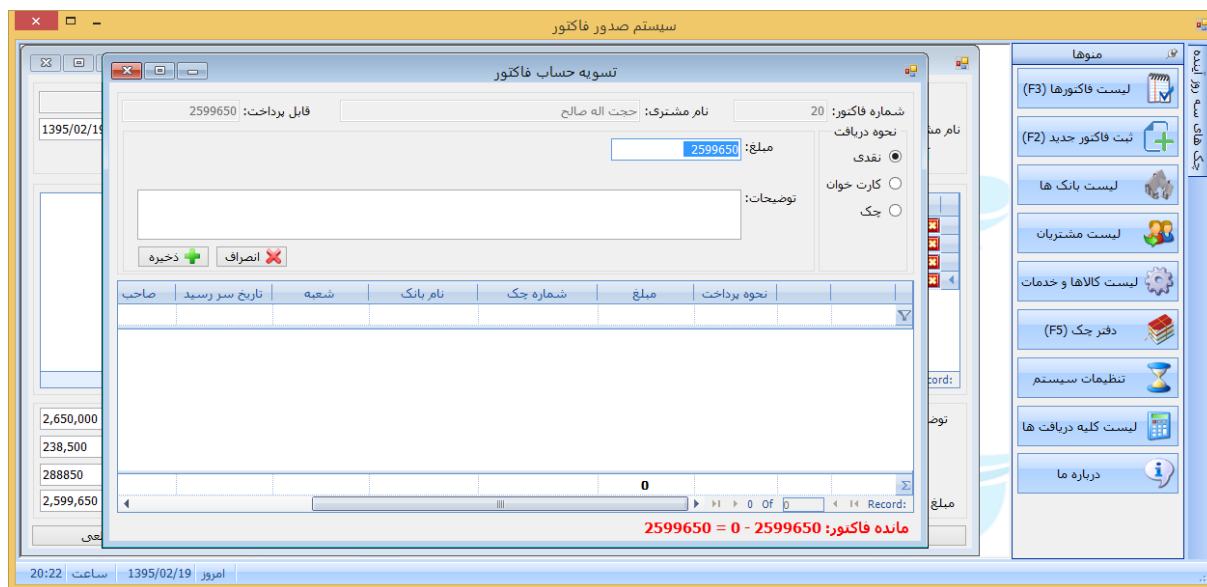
سیستم صدور فاکتور

تسویه حساب فاکتور

شماره فاکتور: 20
نام مشتری: حجت اله صالح
قابل پرداخت: 2599650

نحوه دریافت
نقدی
کارت خوان
چک

مبلغ: 2599650
توضیحات:

انصراف
ذخیره

| نحوه پرداخت | مبلغ | شماره چک | نام بانک | شعبه | تاریخ سر رسید | صاحب |
|---|---|---|---|---|---|---|
| | 0 | | | | | |

Record: 0 Of 0

مانده فاکتور: 2599650 - 0 = 2599650

1395/02/19
نام مش
2,650,000
238,500
288850
2,599,650
توض
مبلغ
Record:
عی

منوها
لیست فاکتورها (F3)
ثبت فاکتور جدید (F2)
لیست بانک ها
لیست مشتریان
لیست کالاها و خدمات
دفتر چک (F5)
تنظیمات سیستم
لیست کلیه دریافت ها
درباره ما

چک های سه روز آینده

امروز 1395/02/19 ساعت 20:22